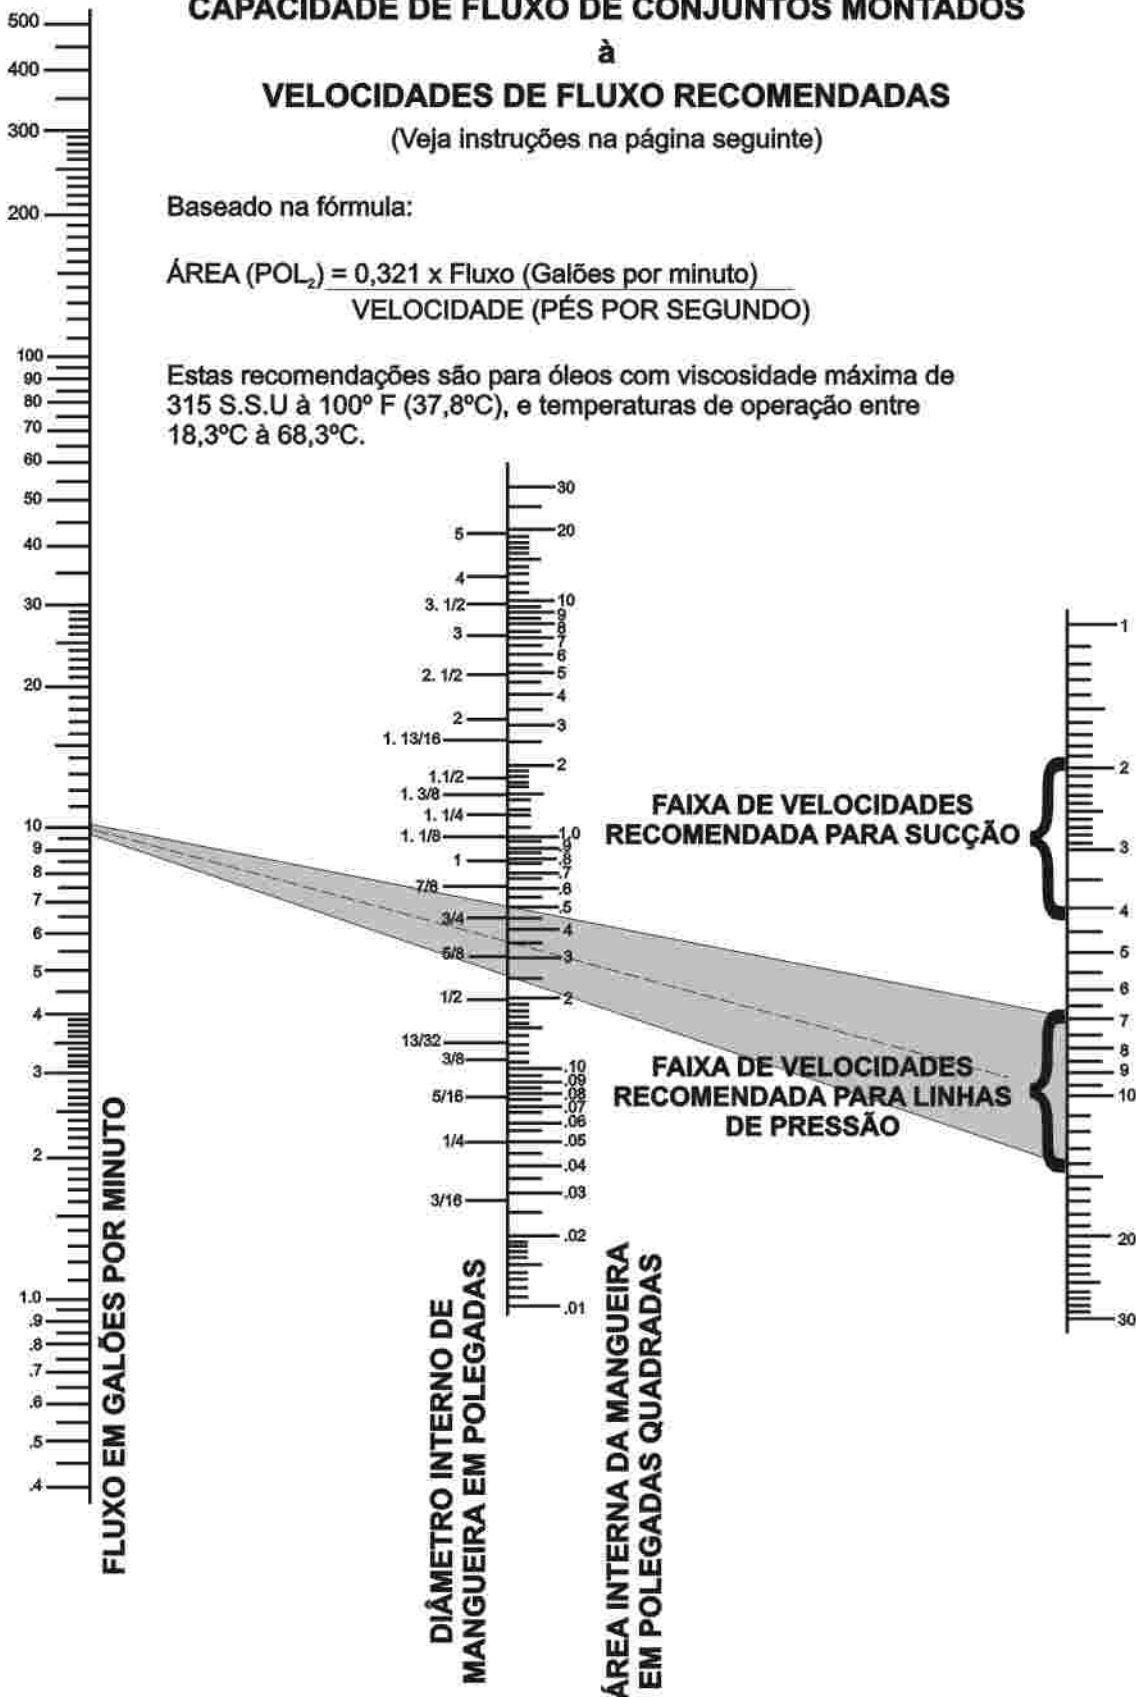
CAPACIDADE DE FLUXO DE CONJUNTOS MONTADOS

à

VELOCIDADES DE FLUXO RECOMENDADAS

(Veja instruções na página seguinte)

Baseado na fórmula:

ÁREA ($POL_2$) = $\frac{0{,}321 \text{ x Fluxo (Galões por minuto)}}{\text{VELOCIDADE (PÉS POR SEGUNDO)}}$

Estas recomendações são para óleos com viscosidade máxima de 315 S.S.U à 100º F (37,8ºC), e temperaturas de operação entre 18,3ºC à 68,3ºC.

500
400
300
200
100
90
80
70
60
50
40
30
20
10
9
8
7
6
5
4
3
2
1.0
.9
.8
.7
.6
.5
.4

FLUXO EM GALÕES POR MINUTO

5
4
3. 1/2
3
2. 1/2
2
1. 13/16
1.1/2
1. 3/8
1. 1/4
1. 1/8
1
7/8
3/4
5/8
1/2
13/32
3/8
5/16
1/4
3/16

DIÂMETRO INTERNO DE MANGUEIRA EM POLEGADAS

30
20
10
9
8
7
6
5
4
3
2
1.0
.9
.8
.7
.6
.5
.4
.3
.2
.10
.09
.08
.07
.06
.05
.04
.03
.02
.01

ÁREA INTERNA DA MANGUEIRA EM POLEGADAS QUADRADAS

FAIXA DE VELOCIDADES RECOMENDADA PARA SUCÇÃO

FAIXA DE VELOCIDADES RECOMENDADA PARA LINHAS DE PRESSÃO

1
2
3
4
5
6
7
8
9
10
20
30